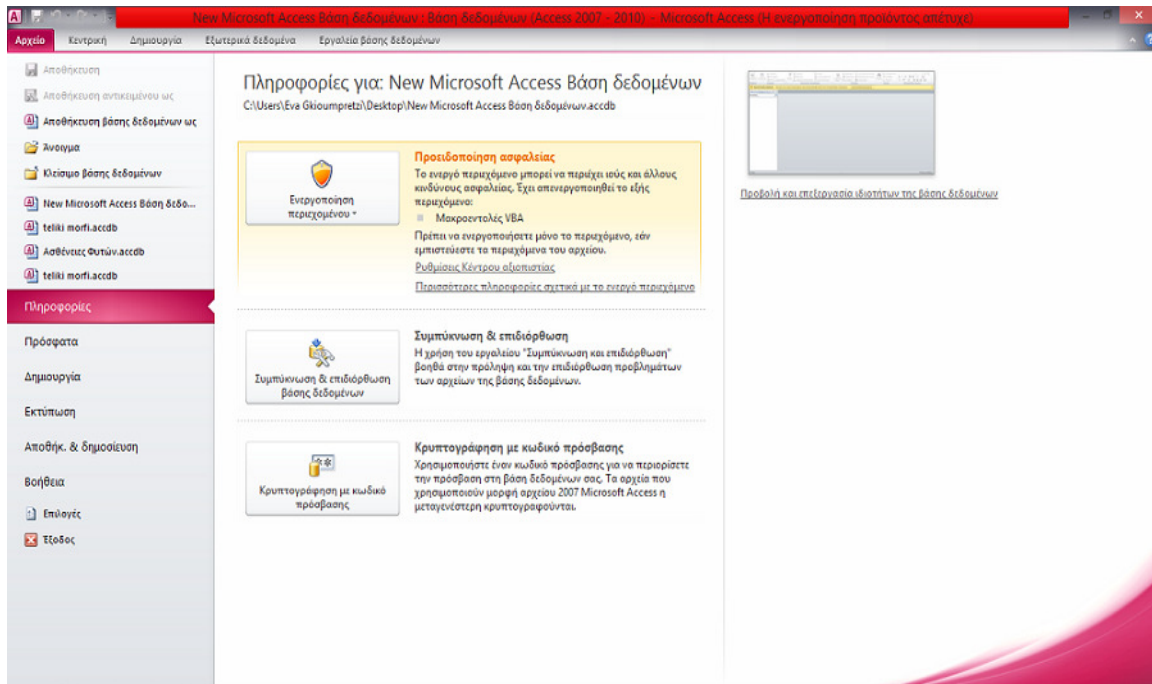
New Microsoft Access Βάση δεδομένων : Βάση δεδομένων (Access 2007 - 2010) - Microsoft Access (Η ενεργοποίηση προϊόντος απέτυχε)

Αρχείο Κεντρική Δημιουργία Εξωτερικά δεδομένα Εργαλεία βάσης δεδομένων

Αποθήκευση
Αποθήκευση αντικειμένου ως
Αποθήκευση βάσης δεδομένων ως
Άνοιγμα
Κλείσιμο βάσης δεδομένων
New Microsoft Access Βάση δεδο...
teliki morfi.accdb
Ασθένειες Φυτών.accdb
teliki morfi.accdb
Πληροφορίες
Πρόσφατα
Δημιουργία
Εκτύπωση
Αποθήκ. & δημοσίευση
Βοήθεια
Επιλογές
Έξοδος

Πληροφορίες για: New Microsoft Access Βάση δεδομένων
C:\Users\Eva Gkioumpretzi\Desktop\New Microsoft Access Βάση δεδομένων.accdb

Ενεργοποίηση περιεχομένου

Προειδοποίηση ασφαλείας
Το ενεργό περιεχόμενο μπορεί να περιέχει ιούς και άλλους κινδύνους ασφαλείας. Έχει απενεργοποιηθεί το εξής περιεχόμενο:
Μακροεντολές VBA
Πρέπει να ενεργοποιήσετε μόνο το περιεχόμενο, εάν εμπιστεύεστε τα περιεχόμενα του αρχείου.
Ρυθμίσεις Κέντρου αξιοπιστίας
Περισσότερες πληροφορίες σχετικά με το ενεργό περιεχόμενο

Συμπύκνωση & επιδιόρθωση βάσης δεδομένων

Συμπύκνωση & επιδιόρθωση
Η χρήση του εργαλείου "Συμπύκνωση και επιδιόρθωση" βοηθά στην πρόληψη και την επιδιόρθωση προβλημάτων των αρχείων της βάσης δεδομένων.

Κρυπτογράφηση με κωδικό πρόσβασης

Κρυπτογράφηση με κωδικό πρόσβασης
Χρησιμοποιήστε έναν κωδικό πρόσβασης για να περιορίσετε την πρόσβαση στη βάση δεδομένων σας. Τα αρχεία που χρησιμοποιούν μορφή αρχείου 2007 Microsoft Access η μεταγενέστερη κρυπτογραφούνται.

Προβολή και επεξεργασία ιδιοτήτων της βάσης δεδομένων